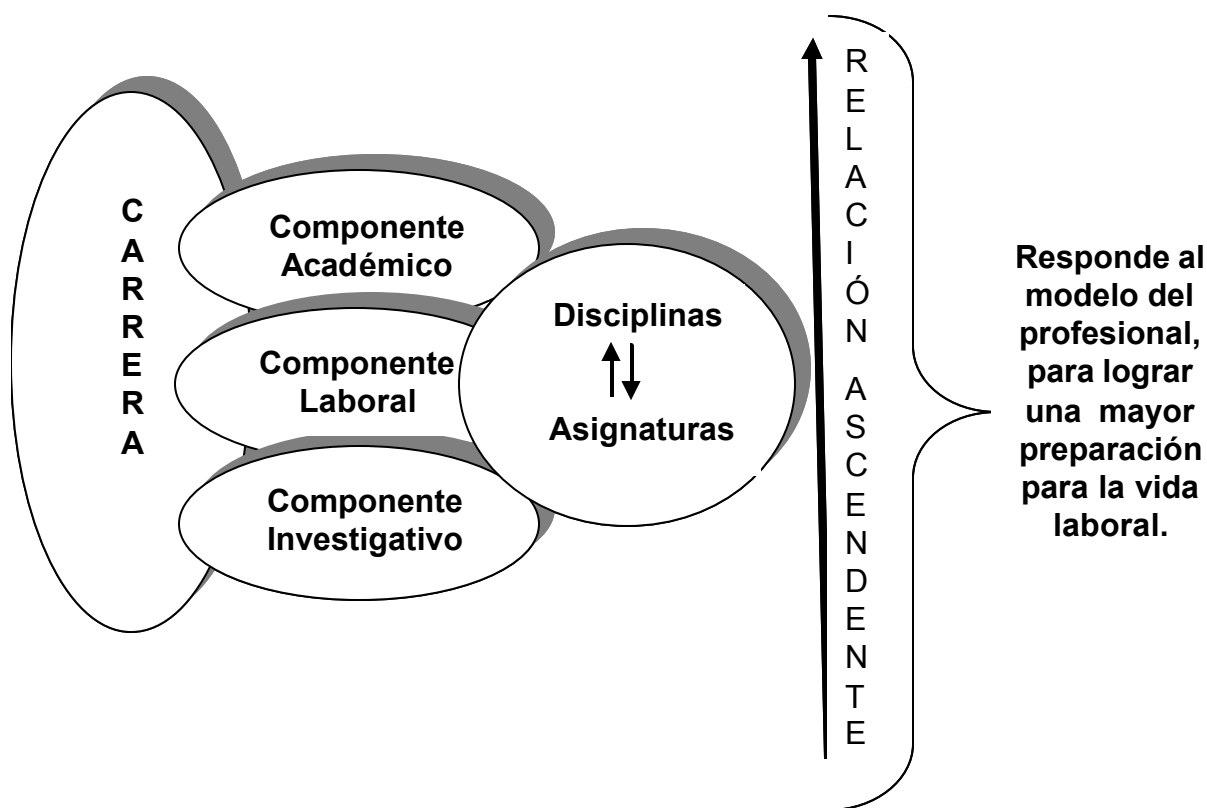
CARRERA

Componente Académico

Componente Laboral

Componente Investigativo

Disciplinas

Asignaturas

RELACIÓN ASCENDENTE

Responde al modelo del profesional, para lograr una mayor preparación para la vida laboral.